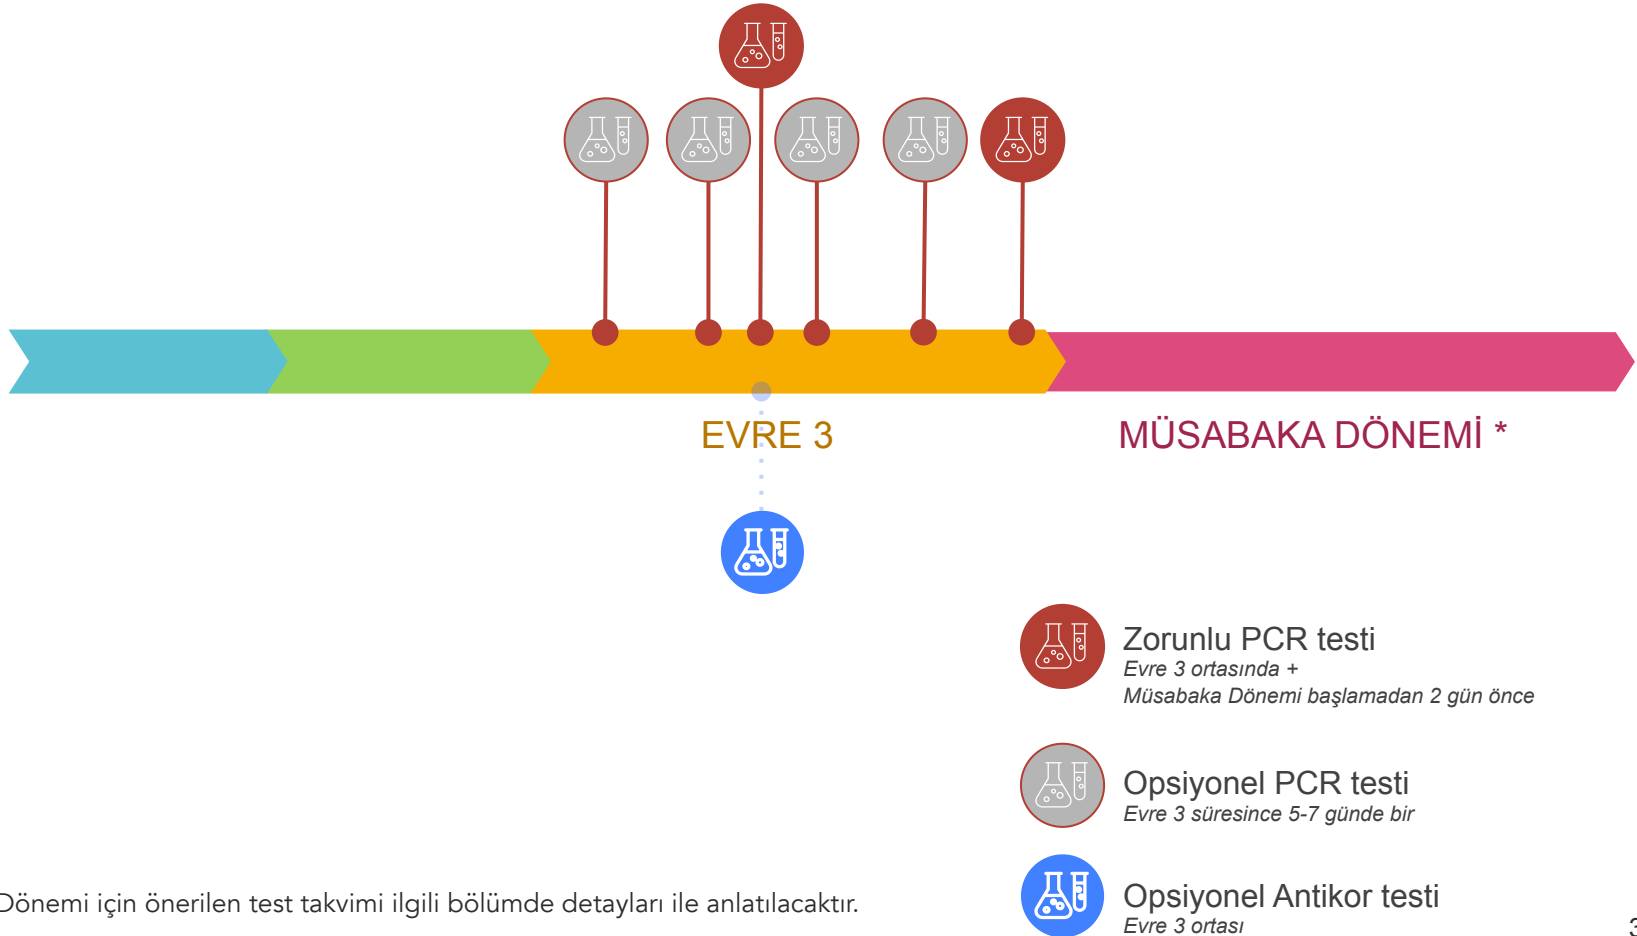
EVRE 3

MÜSABAKA DÖNEMİ *

Zorunlu PCR testi
Evre 3 ortasında +
Müsabaka Dönemi başlamadan 2 gün önce

Opsiyonel PCR testi
Evre 3 süresince 5-7 günde bir

Opsiyonel Antikor testi
Evre 3 ortası

Dönemi için önerilen test takvimi ilgili bölümde detayları ile anlatılacaktır.

3